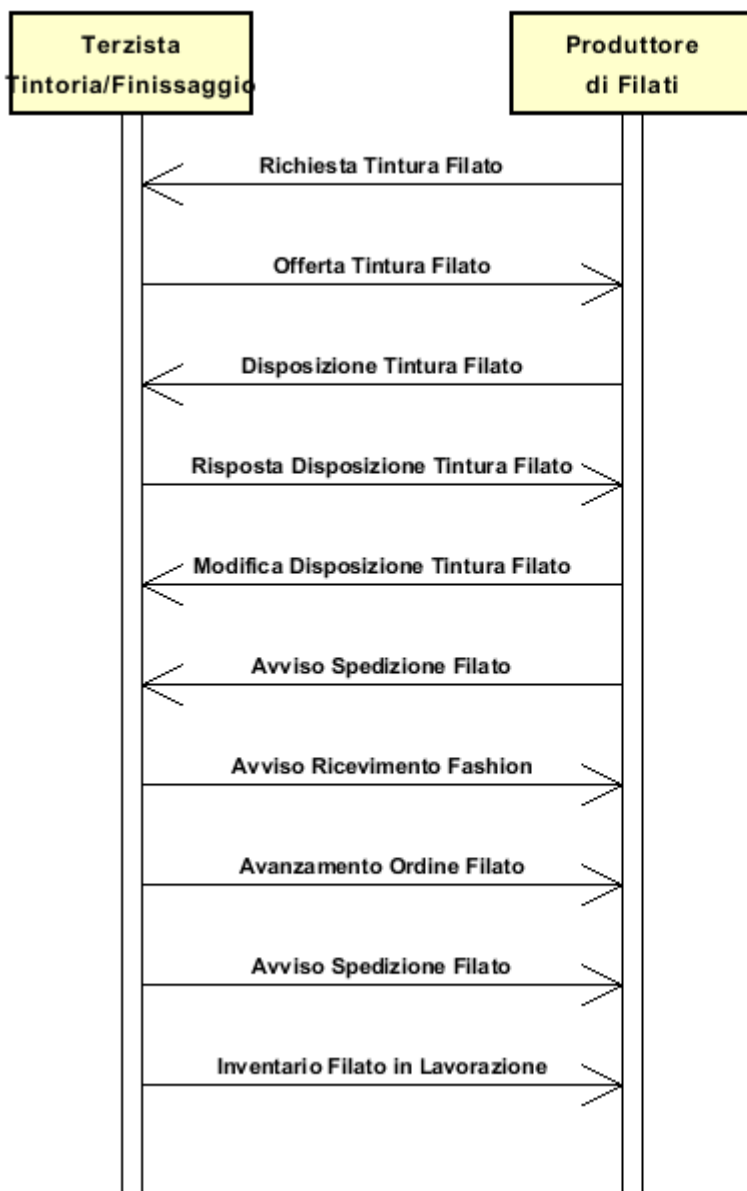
Terzista
Tintoria/Finissaggio

Produttore
di Filati

Richiesta Tintura Filato

Offerta Tintura Filato

Disposizione Tintura Filato

Risposta Disposizione Tintura Filato

Modifica Disposizione Tintura Filato

Avviso Spedizione Filato

Avviso Ricevimento Fashion

Avanzamento Ordine Filato

Avviso Spedizione Filato

Inventario Filato in Lavorazione